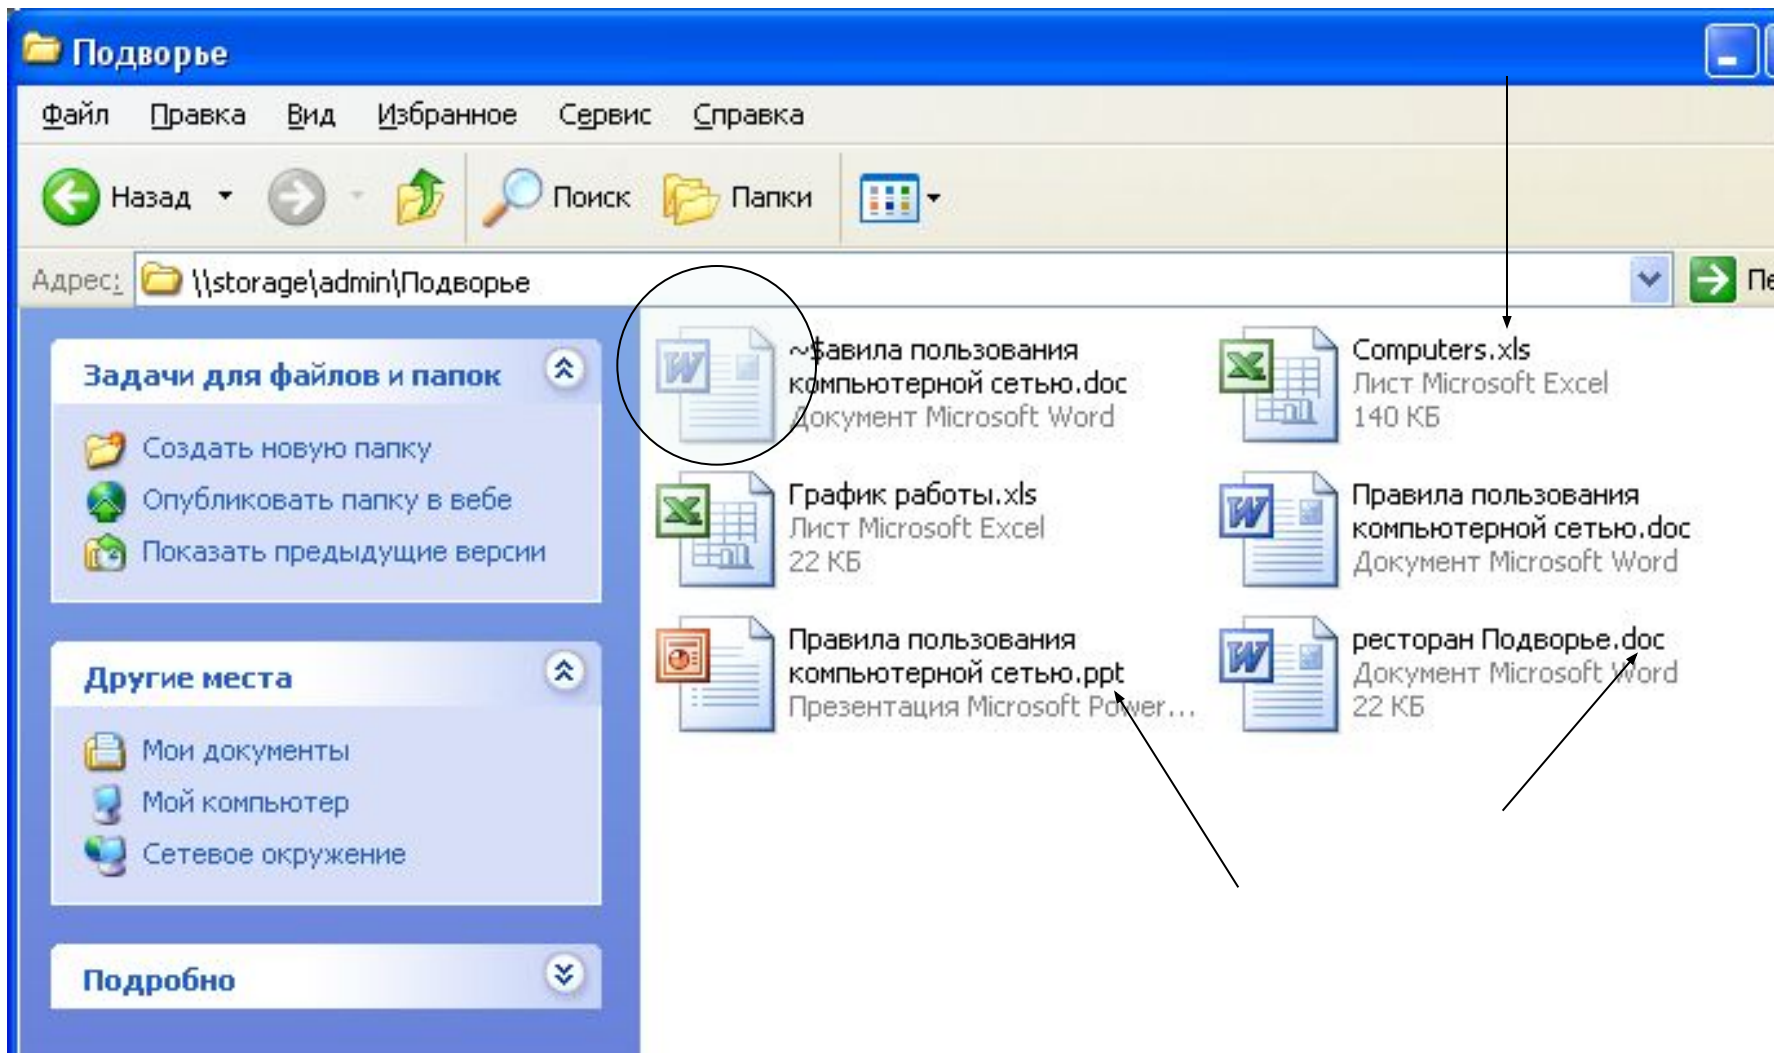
Подворье

Файл Правка Вид Избранное Сервис Справка

Назад Поиск Папки

Адрес: \\storage\admin\Подворье

Пе

Задачи для файлов и папок

Создать новую папку
Опубликовать папку в вебе
Показать предыдущие версии

Другие места

Мои документы
Мой компьютер
Сетевое окружение

Подробно

~$авила пользования компьютерной сетью.doc
Документ Microsoft Word

Computers.xls
Лист Microsoft Excel
140 КБ

График работы.xls
Лист Microsoft Excel
22 КБ

Правила пользования компьютерной сетью.doc
Документ Microsoft Word

Правила пользования компьютерной сетью.ppt
Презентация Microsoft Power...

ресторан Подворье.doc
Документ Microsoft Word
22 КБ